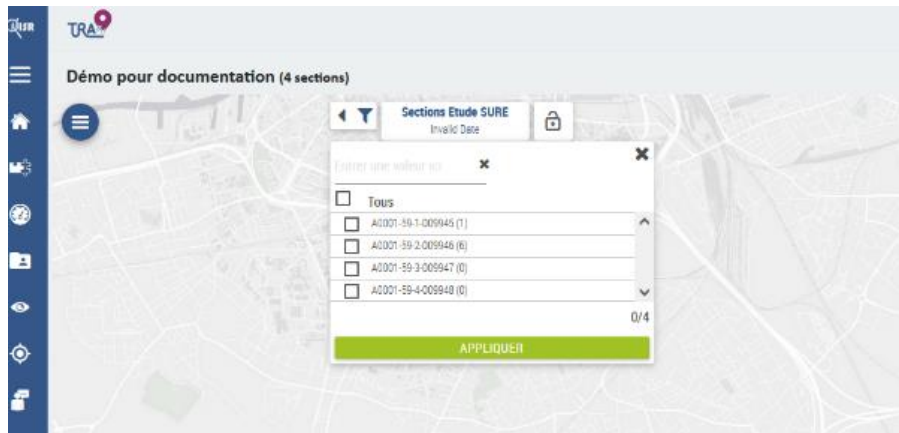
TRA

Démo pour documentation (4 sections)

Sections Etude SURE
Invalid Date

Entrer une valeur ici

Tous

A0001-59-1-009945 (1)

A0001-59-2-009946 (6)

A0001-59-3-009947 (0)

A0001-59-4-009948 (0)

0/4

APPLIQUER